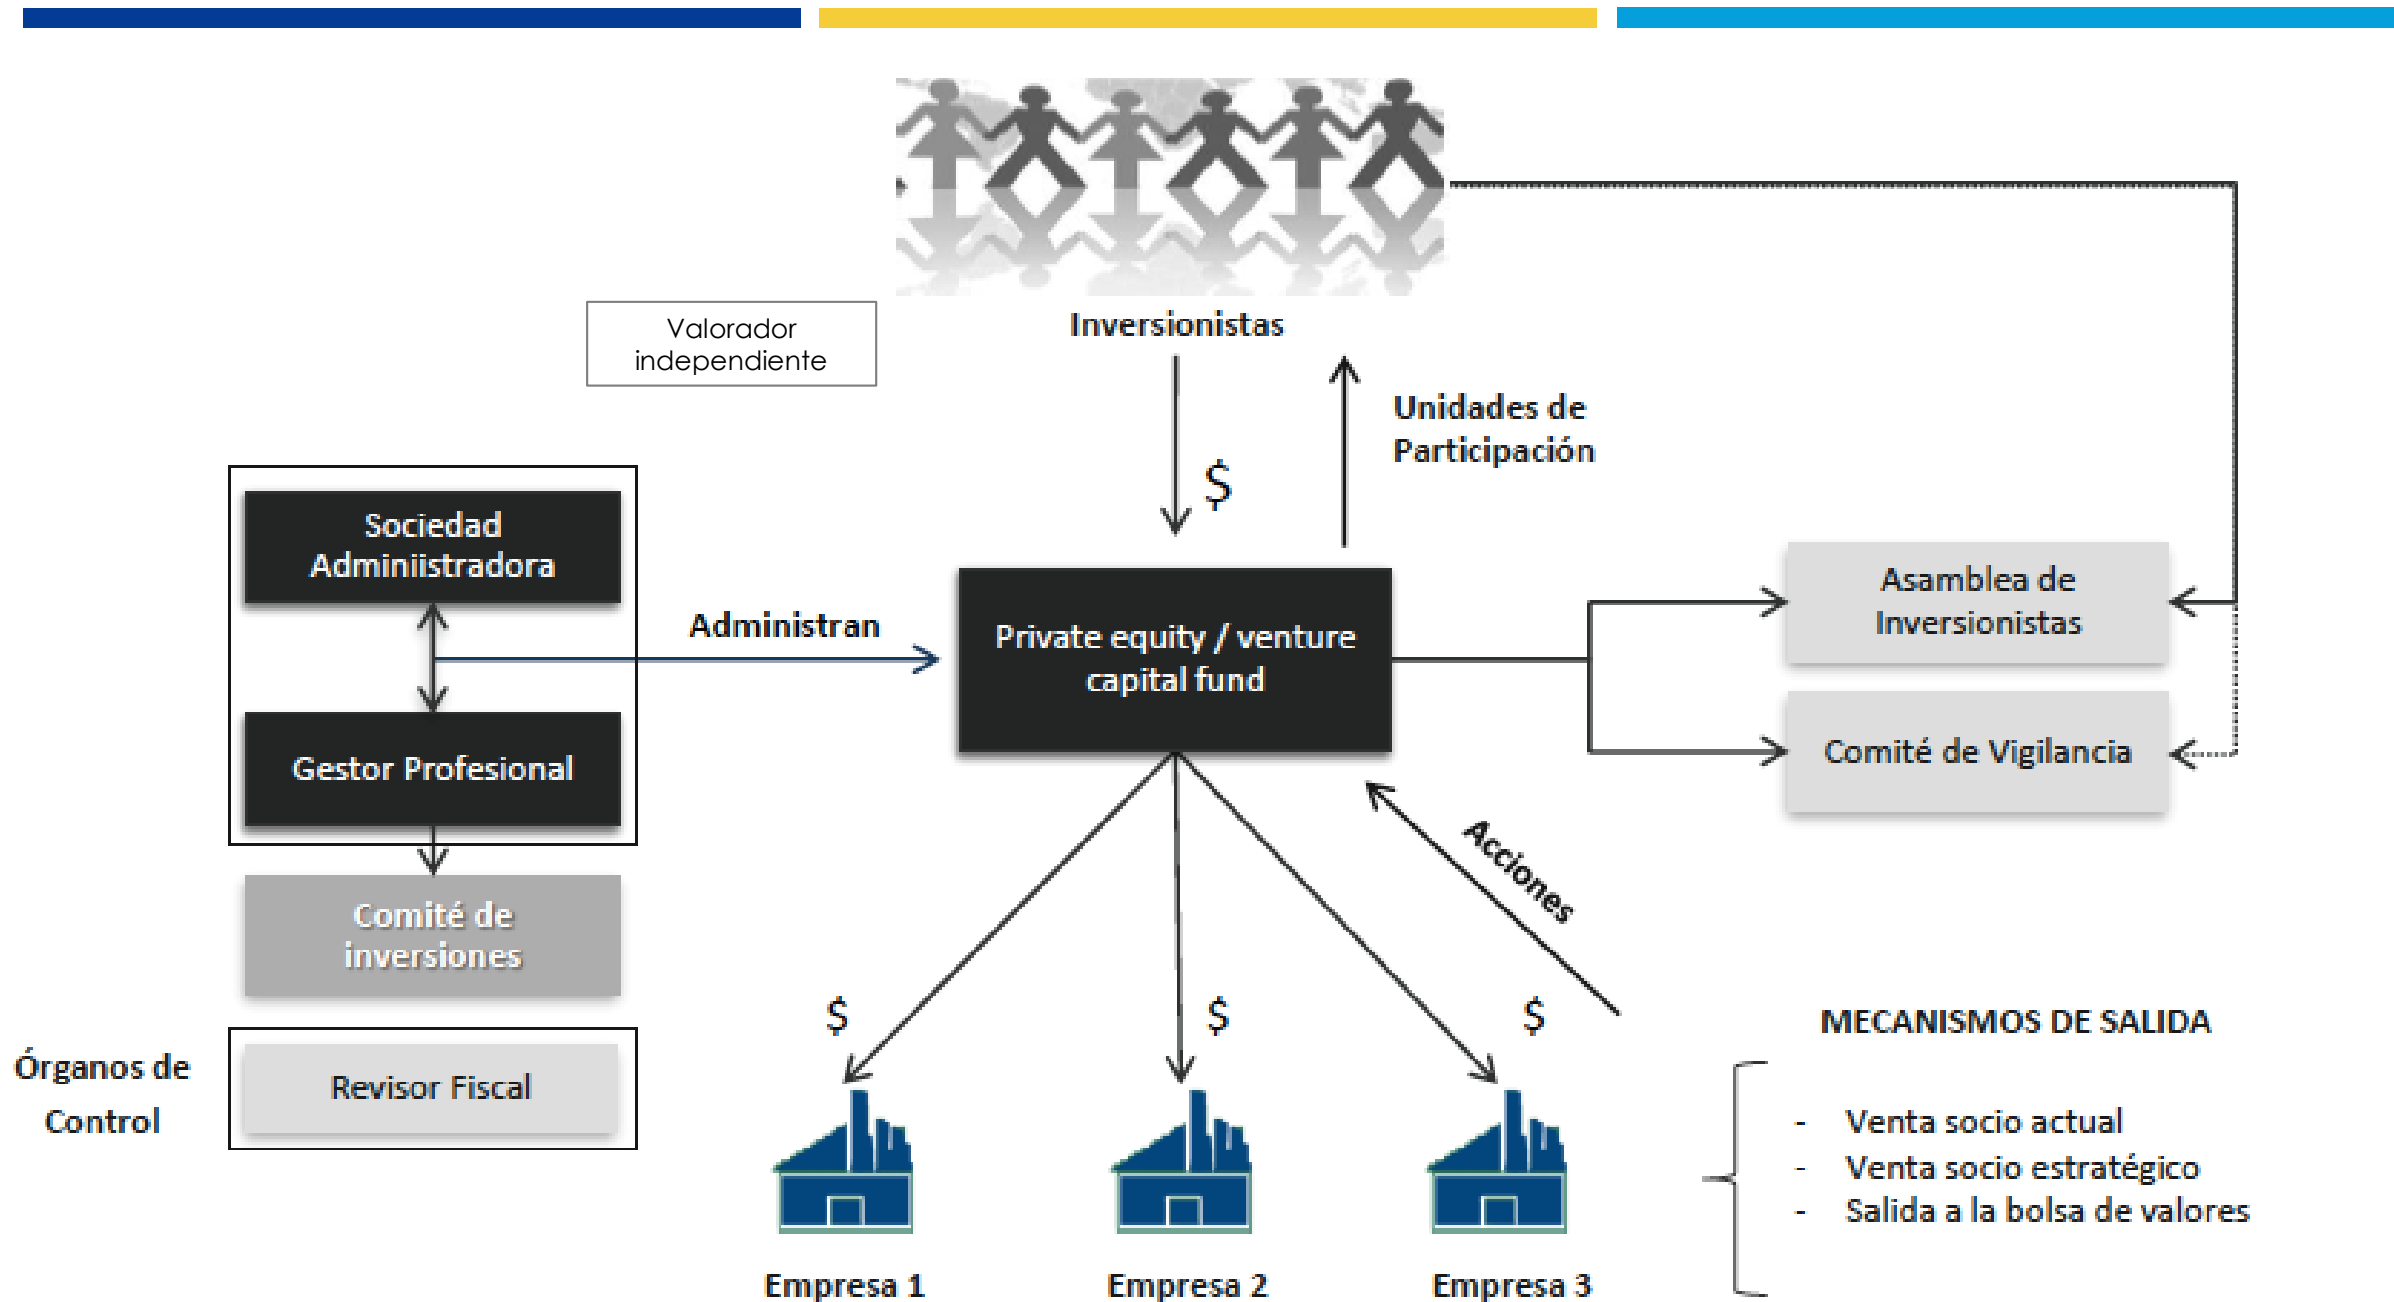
Valorador independiente

Inversionistas

$

Unidades de Participación

Sociedad Adminiistradora

Gestor Profesional

Administran

Private equity / venture capital fund

Asamblea de Inversionistas

Comité de Vigilancia

Comité de inversiones

Acciones

$

$

$

MECANISMOS DE SALIDA

Órganos de Control

Revisor Fiscal

- Venta socio actual
- Venta socio estratégico
- Salida a la bolsa de valores

Empresa 1

Empresa 2

Empresa 3